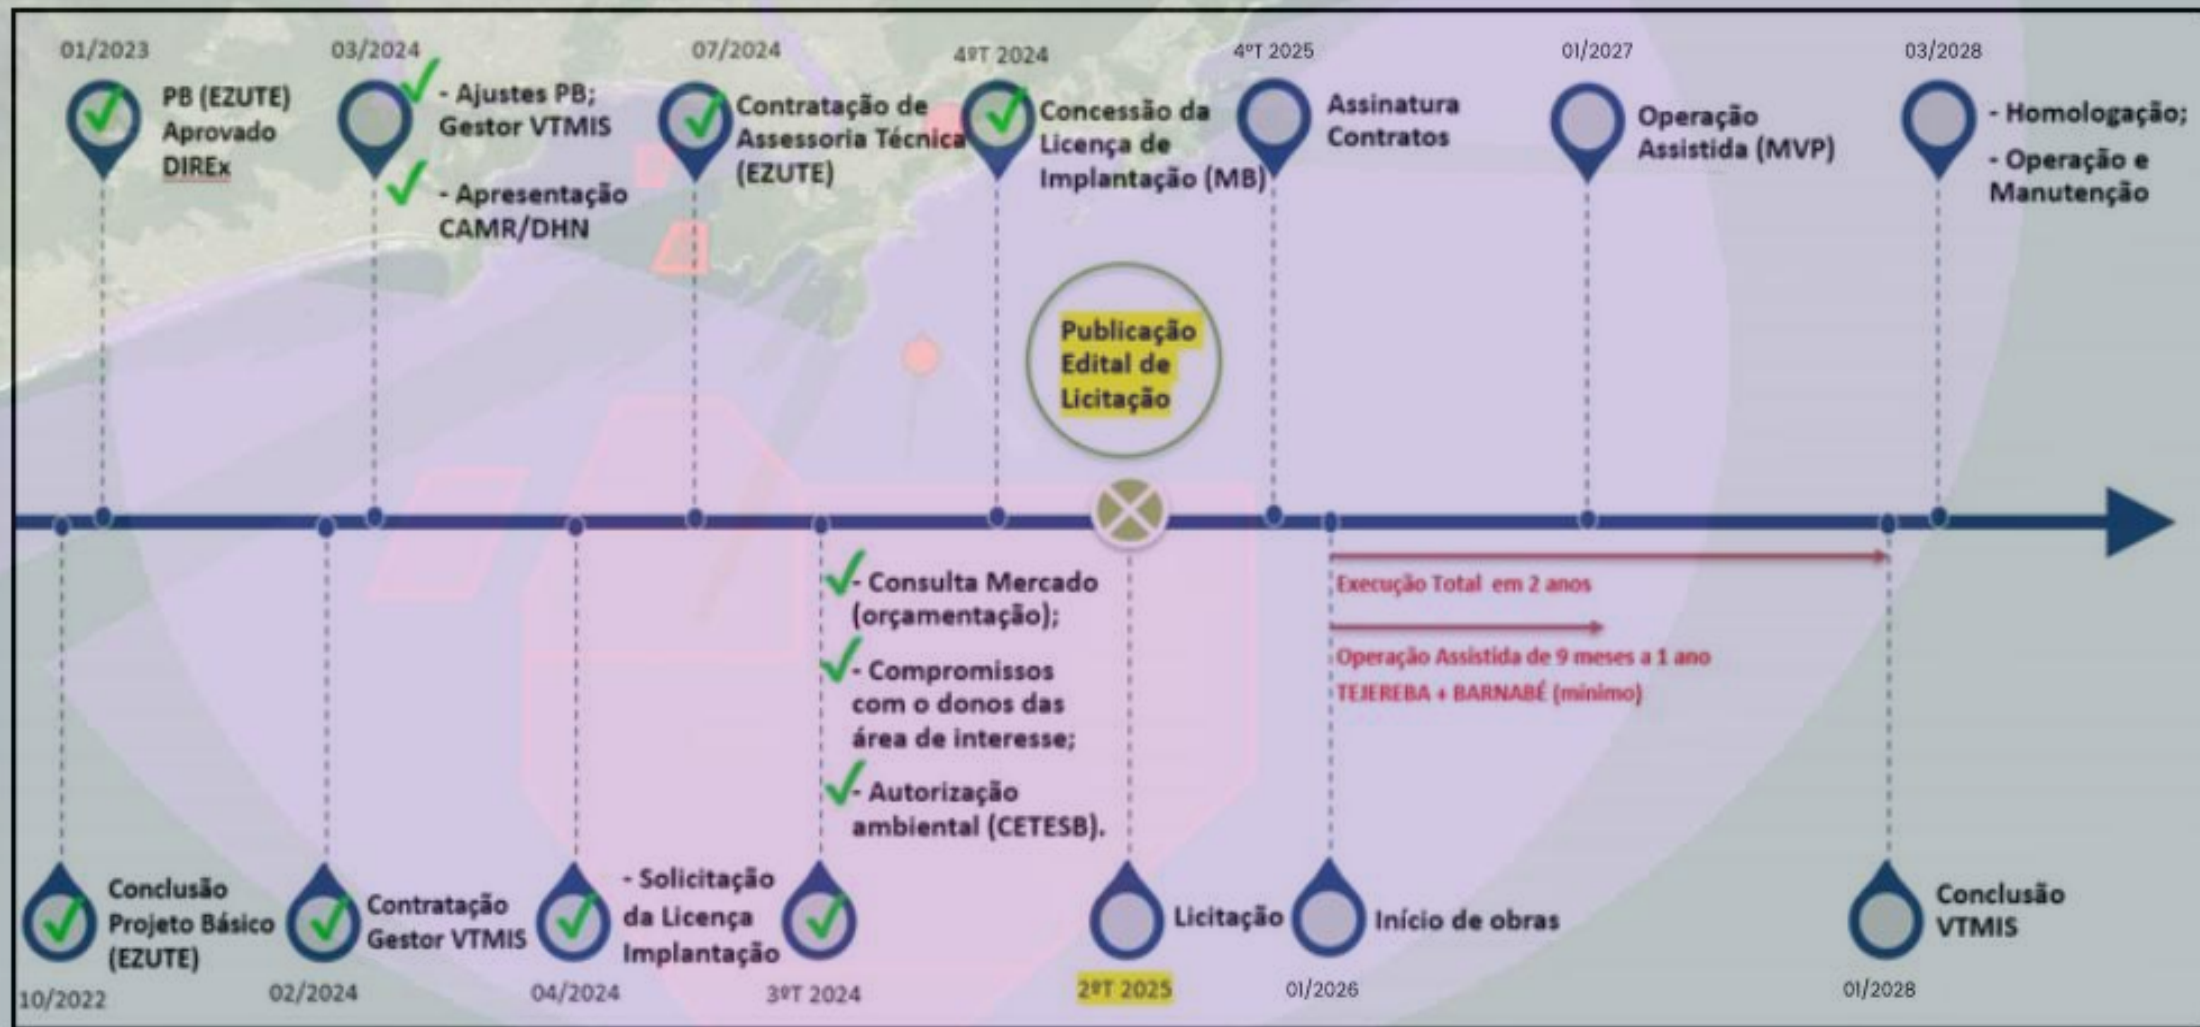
01/2023
PB (EZUTE) Aprovado DIREx

03/2024
- Ajustes PB; Gestor VTMIS
- Apresentação CAMR/DHN

07/2024
Contratação de Assessoria Técnica (EZUTE)

4ºT 2024
Concessão da Licença de Implantação (MB)

4ºT 2025
Assinatura Contratos

01/2027
Operação Assistida (MVP)

03/2028
- Homologação;
- Operação e Manutenção

Publicação Edital de Licitação

- Consulta Mercado (orçamentação);
- Compromissos com o donos das área de interesse;
- Autorização ambiental (CETESB).

Execução Total em 2 anos

Operação Assistida de 9 meses a 1 ano
TEJEREBA + BARNABÉ (mínimo)

Conclusão Projeto Básico (EZUTE)
10/2022

Contratação Gestor VTMIS
02/2024

- Solicitação da Licença Implantação
04/2024

3ºT 2024

Licitação
2ºT 2025

Início de obras
01/2026

Conclusão VTMIS
01/2028